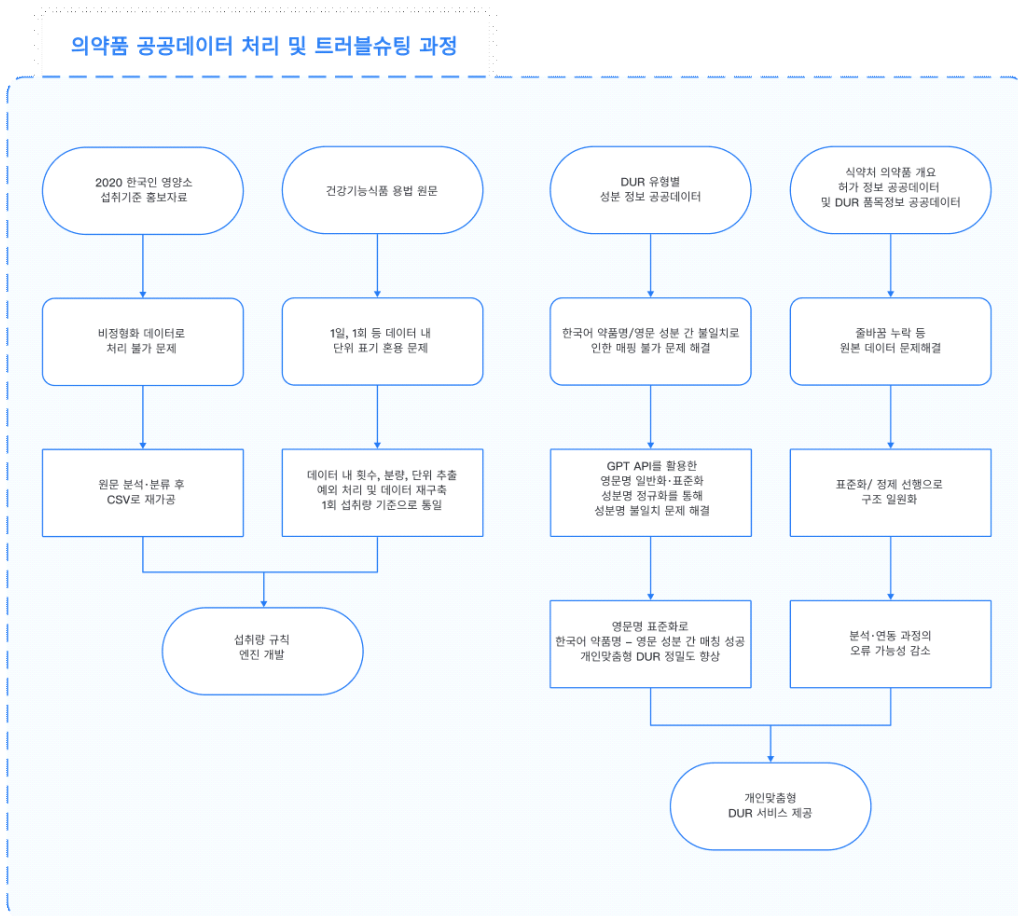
의약품 공공데이터 처리 및 트러블슈팅 과정

2020 한국인 영양소 섭취기준 홍보자료

비정형화 데이터로 처리 불가 문제

원문 분석·분류 후 CSV로 재가공

건강기능식품 용법 원문

1일, 1회 등 데이터 내 단위 표기 혼용 문제

데이터 내 횟수, 분량, 단위 추출 예외 처리 및 데이터 재구축 1회 섭취량 기준으로 통일

섭취량 규칙 엔진 개발

DUR 유형별 성분 정보 공공데이터

한국어 약품명/영문 성분 간 불일치로 인한 매핑 불가 문제 해결

GPT API를 활용한 영문명 일반화·표준화 성분명 정규화를 통해 성분명 불일치 문제 해결

영문명 표준화로 한국어 약품명 – 영문 성분 간 매칭 성공 개인맞춤형 DUR 정밀도 향상

식약처 의약품 개요 허가 정보 공공데이터 및 DUR 품목정보 공공데이터

줄바꿈 누락 등 원본 데이터 문제해결

표준화/ 정제 선행으로 구조 일원화

분석·연동 과정의 오류 가능성 감소

개인맞춤형 DUR 서비스 제공